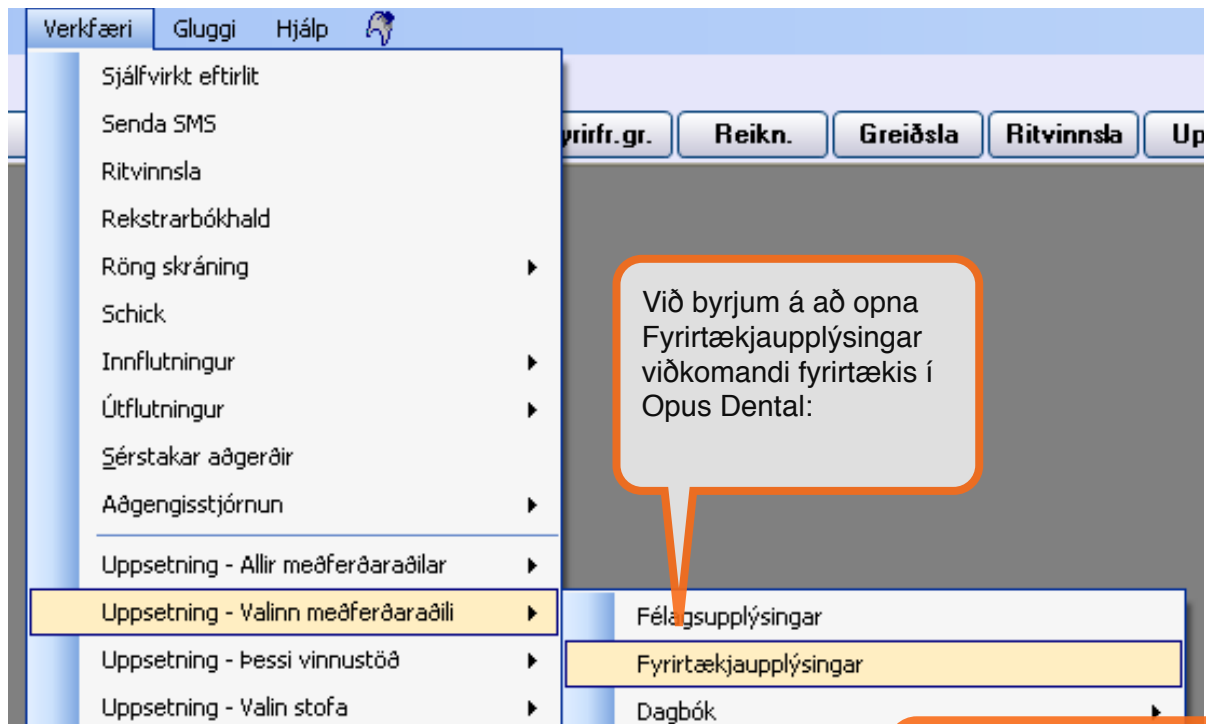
Verkfæri Gluggi Hjálp

Sjálfvirkt eftirlit
Senda SMS
Ritvinnsla
Rekstrarbókhald
Röng skráning
Schick
Innflutningur
Útflutningur
Sérstakar aðgerðir
Aðgengisstjórnun
Uppsetning - Allir meðferðaraðilar
Uppsetning - Valinn meðferðaraðili
Uppsetning - Þessi vinnustöð
Uppsetning - Valin stofa

yrirfr.gr. Reikn. Greiðsla Ritvinnsla Up

Við byrjum á að opna Fyrirtækjaupplýsingar viðkomandi fyrirtækis í Opus Dental:

Félagsupplýsingar
Fyrirtækjaupplýsingar
Dagbók